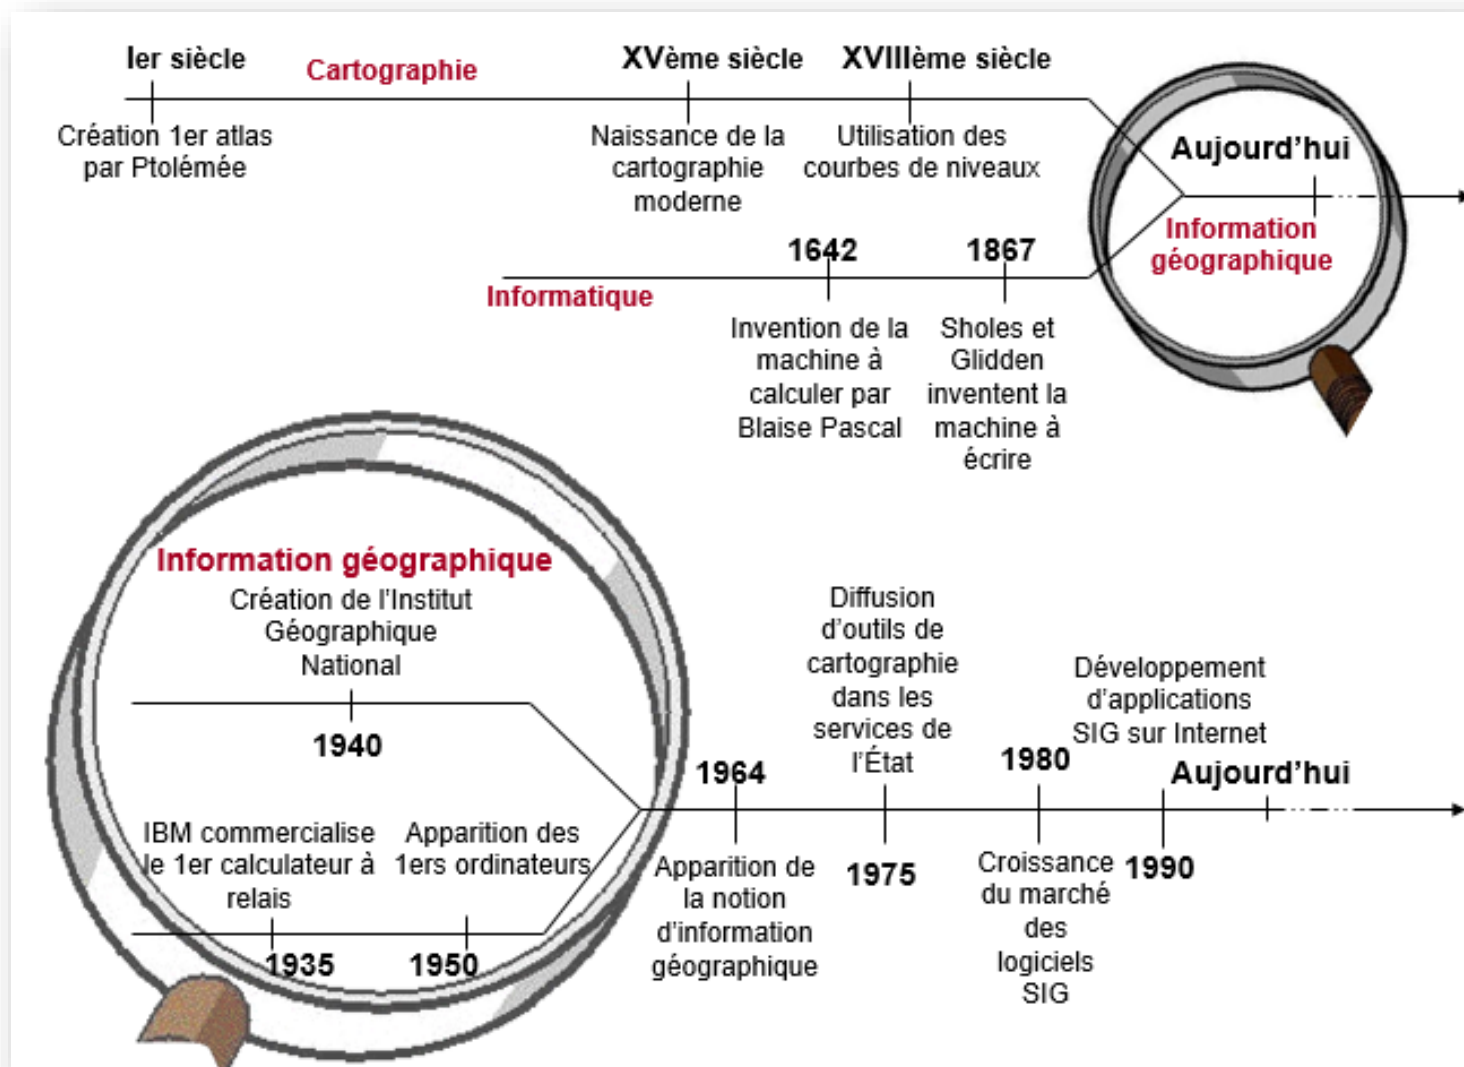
Ier siècle

Cartographie

XVème siècle

XVIIIème siècle

Création 1er atlas par Ptolémée

Naissance de la cartographie moderne

Utilisation des courbes de niveaux

Aujourd'hui

Information géographique

1642

1867

Informatique

Invention de la machine à calculer par Blaise Pascal

Sholes et Glidden inventent la machine à écrire

Information géographique

Création de l'Institut Géographique National

1940

IBM commercialise le 1er calculateur à relais

Apparition des 1ers ordinateurs

1935

1950

Diffusion d'outils de cartographie dans les services de l'État

Développement d'applications SIG sur Internet

1964

1980

Aujourd'hui

Apparition de la notion d'information géographique

1975

Croissance du marché des logiciels SIG

1990